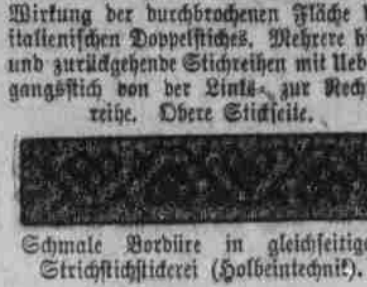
Wirkung der durchbrochenen Fläche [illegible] italienischen Doppelstiches. Mehrere h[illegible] und zurückgehende Stichreihen mit Ueb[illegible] gangsstich von der Links- zur Rech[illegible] reihe. Obere Stickseite.

Schmale Bordüre in gleichseitige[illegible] Strichstichstickerei (Holbeintechnik).